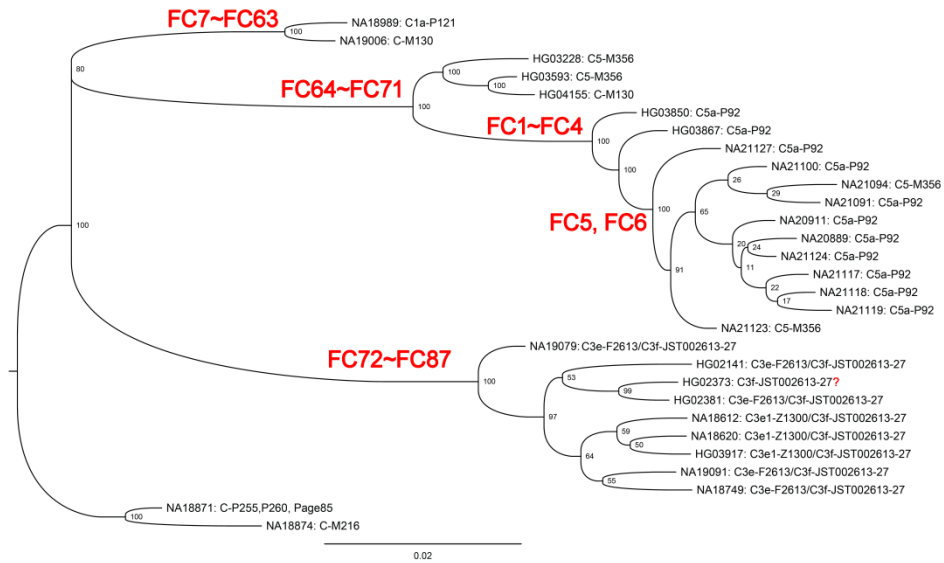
FC7~FC63
NA18989: C1a-P121
100
NA19006: C-M130
80
FC64~FC71
HG03228: C5-M356
100
HG03593: C5-M356
100
HG04155: C-M130
100
FC1~FC4
HG03850: C5a-P92
100
HG03867: C5a-P92
100
NA21127: C5a-P92
NA21100: C5a-P92
26
NA21094: C5-M356
29
NA21091: C5a-P92
FC5, FC6
100
65
NA20911: C5a-P92
20
24
NA20889: C5a-P92
NA21124: C5a-P92
11
NA21117: C5a-P92
22
NA21118: C5a-P92
17
NA21119: C5a-P92
91
NA21123: C5-M356
100
FC72~FC87
NA19079: C3e-F2613/C3f-JST002613-27
100
HG02141: C3e-F2613/C3f-JST002613-27
53
HG02373: C3f-JST002613-27?
99
HG02381: C3e-F2613/C3f-JST002613-27
97
NA18612: C3e1-Z1300/C3f-JST002613-27
59
NA18620: C3e1-Z1300/C3f-JST002613-27
50
HG03917: C3e1-Z1300/C3f-JST002613-27
64
NA19091: C3e-F2613/C3f-JST002613-27
55
NA18749: C3e-F2613/C3f-JST002613-27
NA18871: C-P255,P260, Page85
100
NA18874: C-M216
0.02